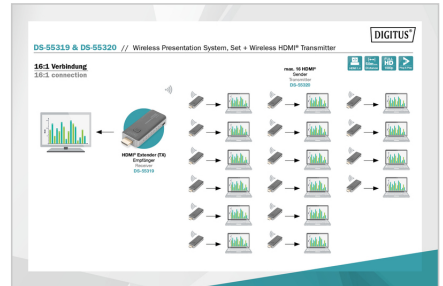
DIGITUS®

DS-55319 & DS-55320 // Wireless Presentation System, Set + Wireless HDMI® Transmitter

16:1 Verbindung
16:1 connection

max. 16 HDMI® Sender
Transmitter
DS-55320

HDMI® Extender (TX)
Empfänger
Receiver
DS-55319